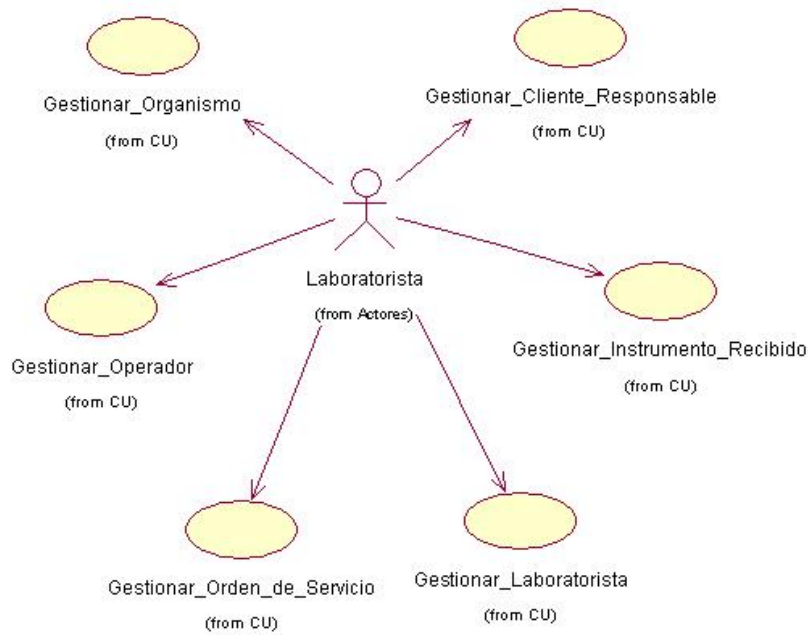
Gestionar_Organismo
(from CU)

Gestionar_Cliente_Responsable
(from CU)

Laboratorista
(from Actores)

Gestionar_Operador
(from CU)

Gestionar_Instrumento_Recibido
(from CU)

Gestionar_Orden_de_Servicio
(from CU)

Gestionar_Laboratorista
(from CU)